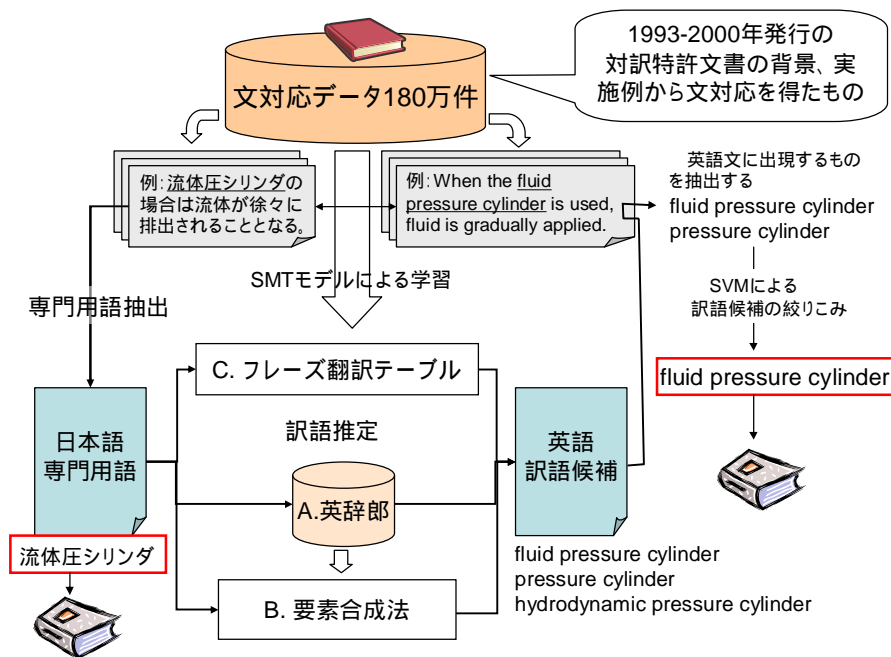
1993-2000年発行の対訳特許文書の背景、実施例から文対応を得たもの

文対応データ180万件

例: 流体圧シリンダの場合は流体が徐々に排出されることとなる。

例: When the fluid pressure cylinder is used, fluid is gradually applied.

英語文に出現するものを抽出する
fluid pressure cylinder
pressure cylinder

SVMによる
訳語候補の絞りこみ

fluid pressure cylinder

SMTモデルによる学習

専門用語抽出

C. フレーズ翻訳テーブル

訳語推定

日本語
専門用語

A.英辞郎

英語
訳語候補

流体圧シリンダ

B. 要素合成法

fluid pressure cylinder
pressure cylinder
hydrodynamic pressure cylinder